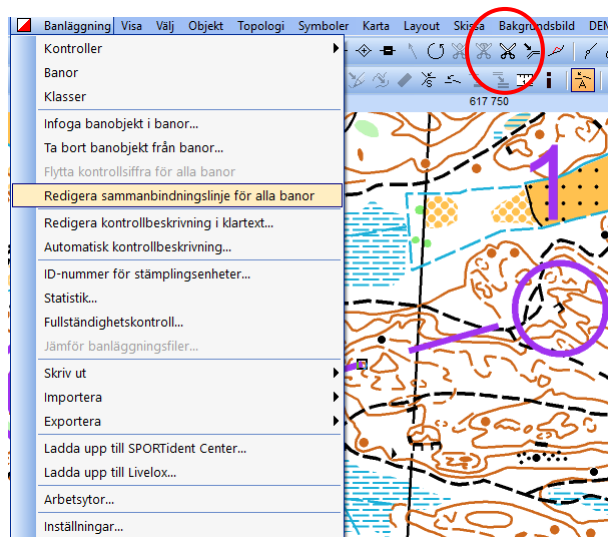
Banläggning Visa Välj Objekt Topologi Symboler Karta Layout Skissa Bakgrundsbild DEM

Kontroller
Banor
Klasser
Infoga banobjekt i banor...
Ta bort banobjekt från banor...
Flytta kontrollsiffra för alla banor
Redigera sammanbindningslinje för alla banor
Redigera kontrollbeskrivning i klartext...
Automatisk kontrollbeskrivning...
ID-nummer för stämplingsenheter...
Statistik...
Fullständighetskontroll...
Jämför banläggningsfiler...
Skriv ut
Importera
Exportera
Ladda upp till SPORTident Center...
Ladda upp till Livelox...
Arbetsytor...
Inställningar...

617 750

1